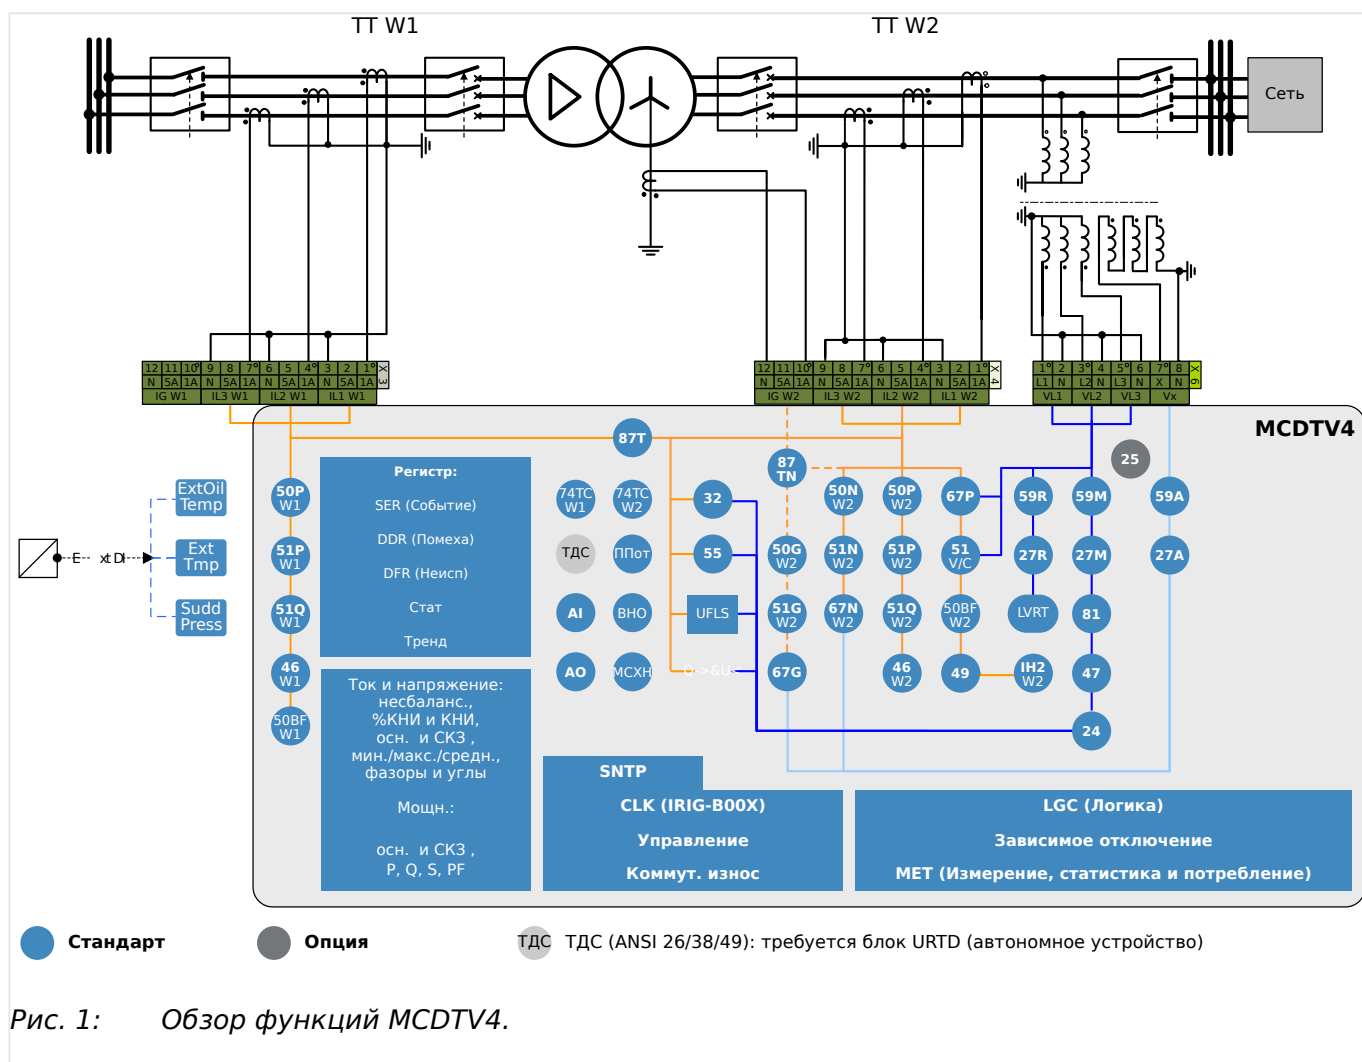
TT W1

TT W2

Сеть

| 12 | 11 | 10° | 9 | 8 | 7° | 6 | 5 | 4° | 3 | 2 | 1° | X3 |
|---|---|---|---|---|---|---|---|---|---|---|---|---|
| N | 5A | 1A | N | 5A | 1A | N | 5A | 1A | N | 5A | 1A | |
| IG W1 | | | IL3 W1 | | | IL2 W1 | | | IL1 W1 | | | |

| 12 | 11 | 10° | 9 | 8 | 7° | 6 | 5 | 4° | 3 | 2 | 1° | X4 |
|---|---|---|---|---|---|---|---|---|---|---|---|---|
| N | 5A | 1A | N | 5A | 1A | N | 5A | 1A | N | 5A | 1A | |
| IG W2 | | | IL3 W2 | | | IL2 W2 | | | IL1 W2 | | | |

| 1° | 2 | 3° | 4 | 5° | 6 | 7° | 8 | X6 |
|---|---|---|---|---|---|---|---|---|
| L1 | N | L2 | N | L3 | N | X | N | |
| VL1 | | VL2 | | VL3 | | Vx | | |

MCDTV4

ExtOil Temp
Ext Tmp
Sudd Press
E xt DI

87T
87 TN
25

Регистр:
SER (Событие)
DDR (Помеха)
DFR (Неисп)
Стат
Тренд

50P W1
51P W1
51Q W1
46 W1
50BF W1

74TC W1
74TC W2
ТДС
ППот
AI
BHO
AO
MCXH

32
55
UFLS
Qr>&Ur<

50N W2
50P W2
67P
59R
59M
59A
50G W2
51N W2
51P W2
51 V/C
27R
27M
27A
51G W2
67N W2
51Q W2
50BF W2
LVRT
81
67G
46 W2
49
IH2 W2
47
24

Ток и напряжение:
несбаланс.,
%КНИ и КНИ,
осн. и СК3 ,
мин./макс./средн.,
фазоры и углы

Мощн.:

осн. и СК3 ,
P, Q, S, PF

SNTP
CLK (IRIG-B00X)
Управление
Коммут. износ

LGC (Логика)
Зависимое отключение
MET (Измерение, статистика и потребление)

Стандарт
Опция
ТДС ТДС (ANSI 26/38/49): требуется блок URTD (автономное устройство)

Рис. 1: Обзор функций MCDTV4.